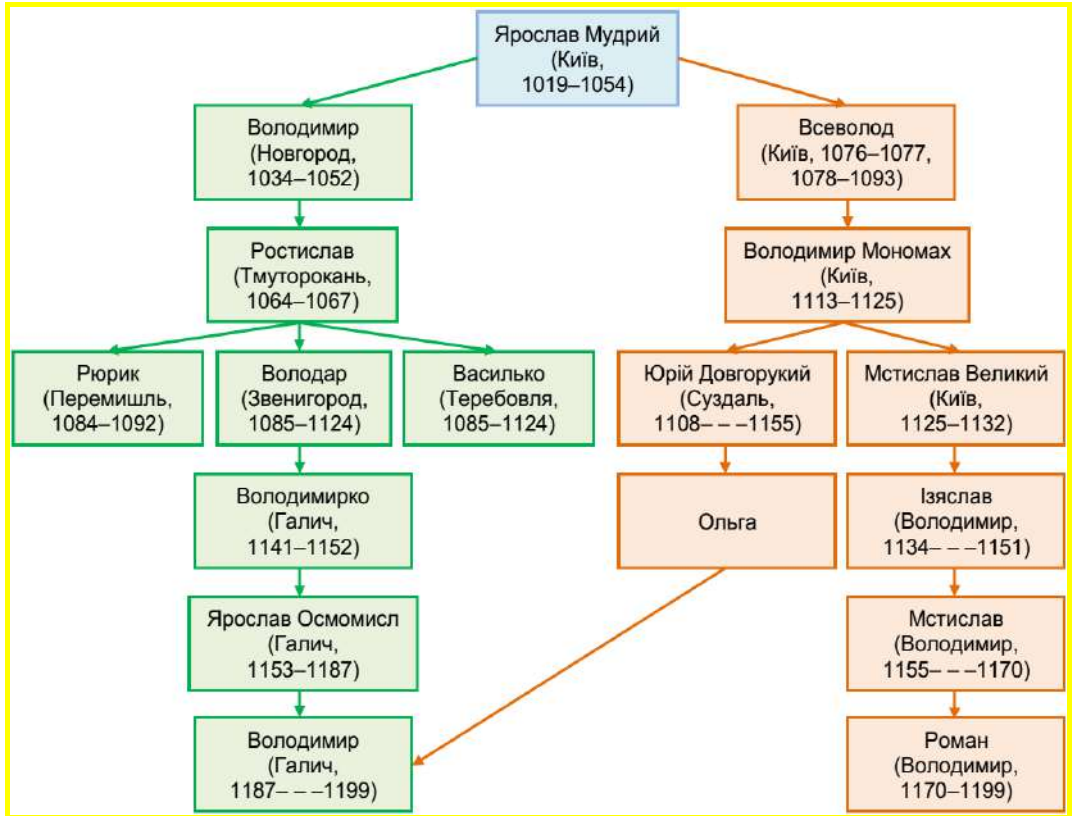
Ярослав Мудрий (Київ, 1019–1054)

Володимир (Новгород, 1034–1052)

Ростислав (Тмуторокань, 1064–1067)

Рюрик (Перемишль, 1084–1092)

Володар (Звенигород, 1085–1124)

Василько (Теребовля, 1085–1124)

Володимирко (Галич, 1141–1152)

Ярослав Осмомисл (Галич, 1153–1187)

Володимир (Галич, 1187– – –1199)

Всеволод (Київ, 1076–1077, 1078–1093)

Володимир Мономах (Київ, 1113–1125)

Юрій Довгорукий (Суздаль, 1108– – –1155)

Мстислав Великий (Київ, 1125–1132)

Ольга

Ізяслав (Володимир, 1134– – –1151)

Мстислав (Володимир, 1155– – –1170)

Роман (Володимир, 1170–1199)